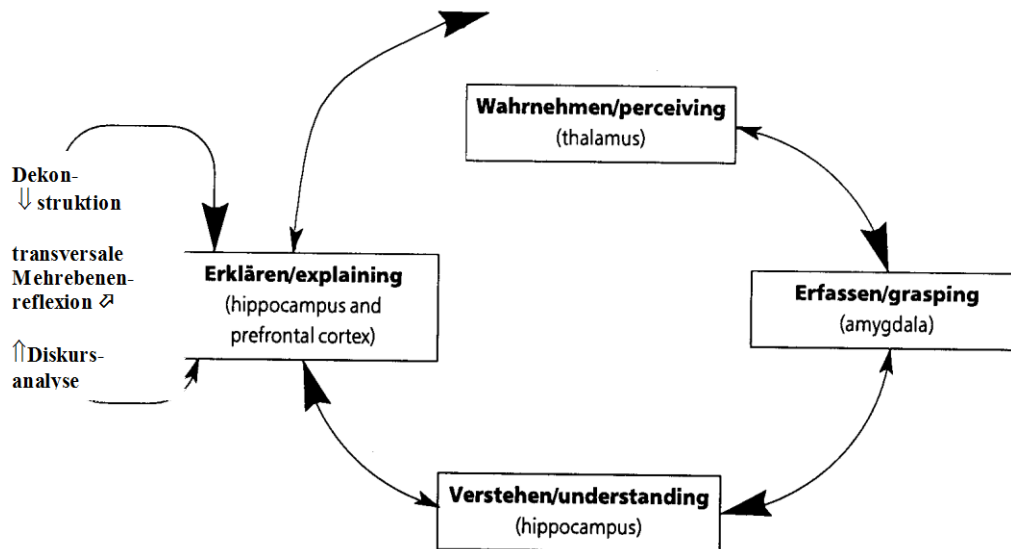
Wahrnehmen/perceiving
(thalamus)

Dekonstruktion $\Downarrow$

transversale Mehrebenenreflexion ⬀

$\Uparrow$ Diskursanalyse

Erklären/explaining
(hippocampus and prefrontal cortex)

Erfassen/grasping
(amygdala)

Verstehen/understanding
(hippocampus)